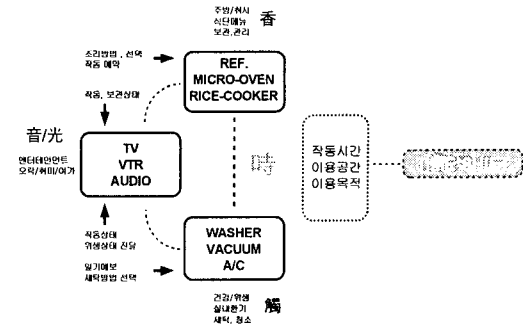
주방/취사
식단메뉴
보관,관리
香

조리방법 , 선택
작동 예약

REF.
MICRO-OVEN
RICE-COOKER

작동, 보관상태

音/光

엔터테인먼트
오락/취미/여가

TV
VTR
AUDIO

時

작동시간
이용공간
이용목적

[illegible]

작동상태
위생상태 진단

WASHER
VACUUM
A/C

일기예보
세탁방법 선택

건강/위생
실내환기
세탁, 청소
觸